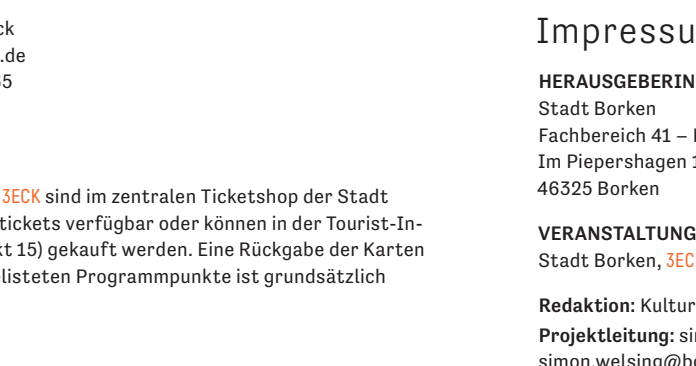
ck
.de
35

3ECK sind im zentralen Ticketshop der Stadt tickets verfügbar oder können in der Tourist-Inkt 15) gekauft werden. Eine Rückgabe der Karten listeten Programmpunkte ist grundsätzlich

Impressu

HERAUSGEBERIN
Stadt Borken
Fachbereich 41 – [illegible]
Im Piepershagen 1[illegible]
46325 Borken

VERANSTALTUNG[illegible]
Stadt Borken, 3EC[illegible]

Redaktion: Kultur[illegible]
Projektleitung: si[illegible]
simon.welsing@b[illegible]